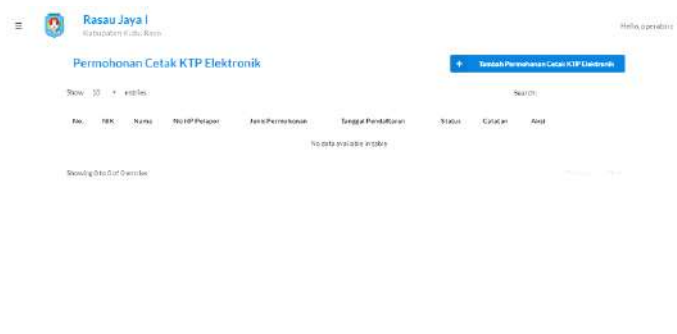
≡

Rasau Jaya I
Kabupaten Kubu Raya

Hello, operator

Permohonan Cetak KTP Elektronik

+ Tambah Permohonan Cetak KTP Elektronik

Show 10 entries

Search:

| No. | NIK | Nama | No HP Pelapor | Jenis Permohonan | Tanggal Pendaftaran | Status | Catatan | Aksi |
|---|---|---|---|---|---|---|---|---|
| No data available in table | | | | | | | | |

Showing 0 to 0 of 0 entries

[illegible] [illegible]